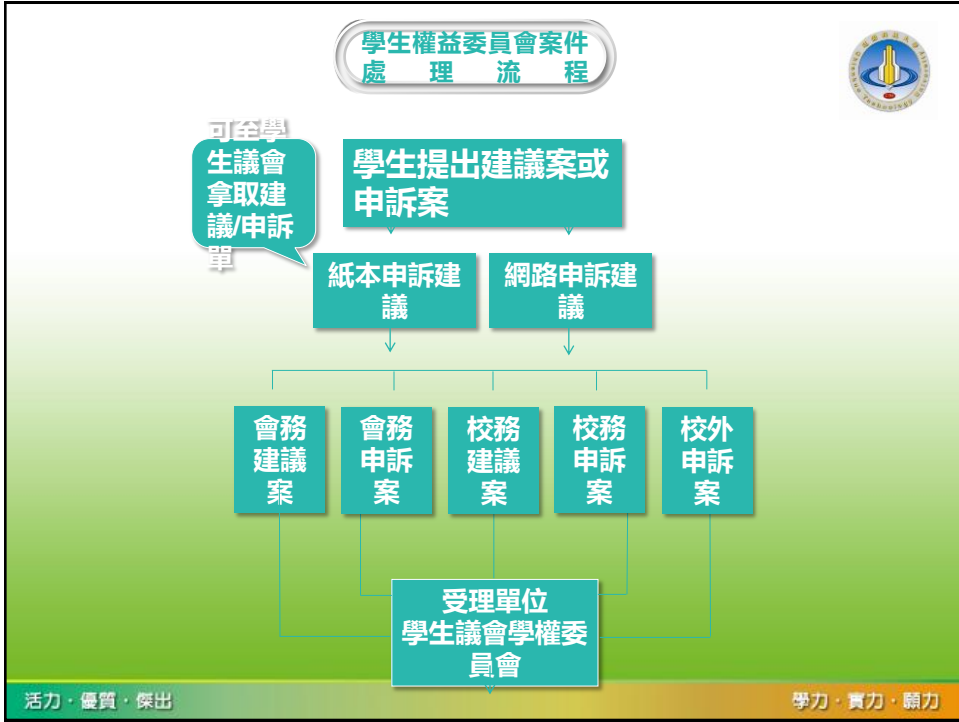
學生權益委員會案件
處 理 流 程

可至學生議會拿取建議/申訴單

學生提出建議案或申訴案

紙本申訴建議

網路申訴建議

會務建議案

會務申訴案

校務建議案

校務申訴案

校外申訴案

受理單位
學生議會學權委員會

活力・優質・傑出

學力・實力・顯力